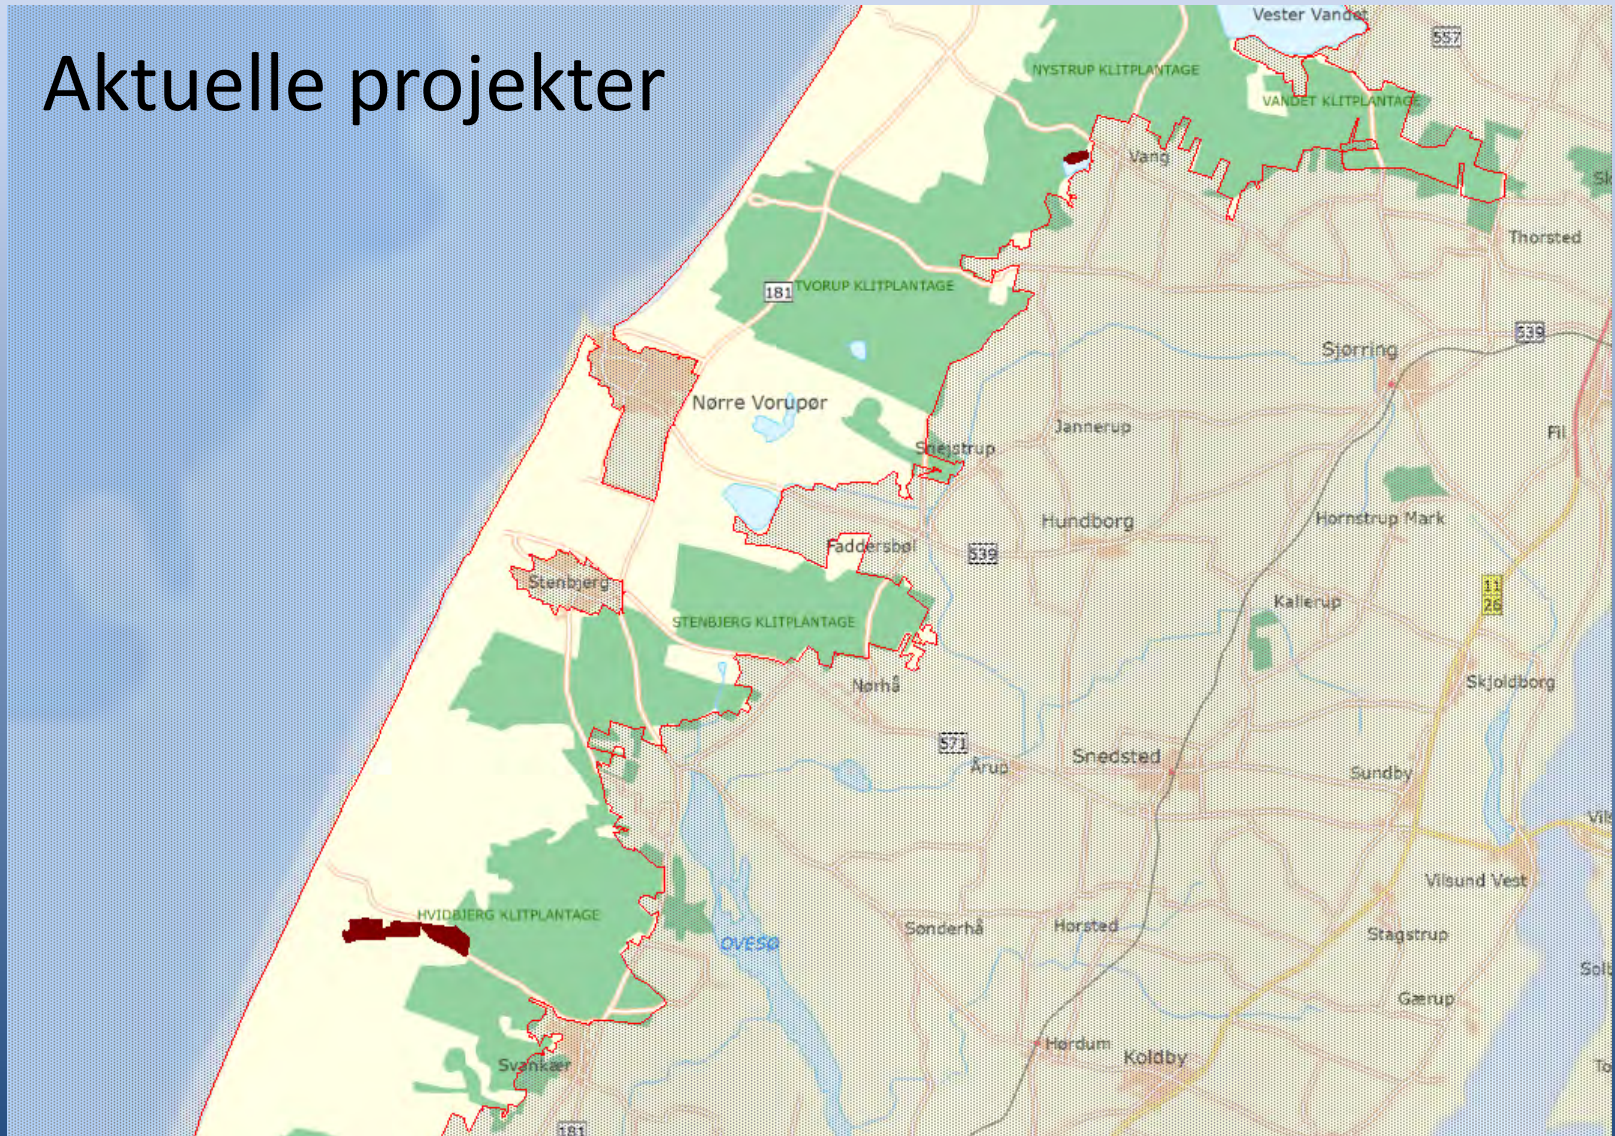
Aktuelle projekter

Vester Vandet
557
NYSTRUP KLITPLANTAGE
VANDET KLITPLANTAGE
Vang
Sk
Thorsted
181
TVORUP KLITPLANTAGE
539
Sjørring
Nørre Vorupør
Jannerup
Fil
Stejstrup
Hundborg
Hornstrup Mark
Faddersbøl
539
Stenbjerg
Kallerup
11
26
STENBJERG KLITPLANTAGE
Nørhå
Skjoldborg
571
Årup
Snedsted
Sundby
Vils
Vilsund Vest
HVIDBJERG KLITPLANTAGE
OVESØ
Sønderhå
Horsted
Stagstrup
Sol
Gærup
Hørdum
Koldby
Svankær
To
181